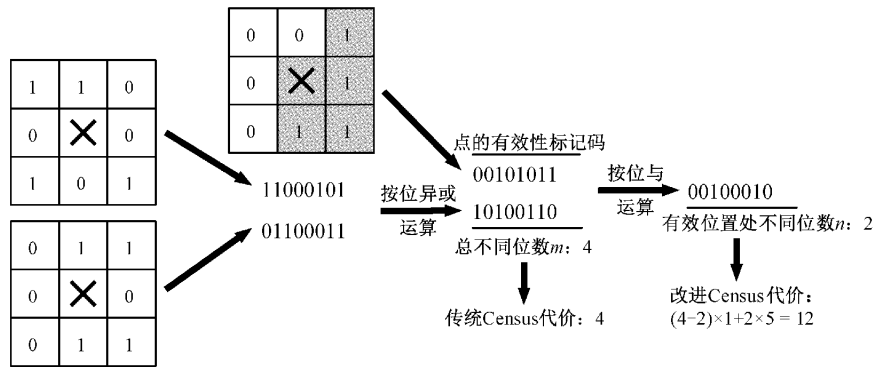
| 0 | 0 | 1 |
|---|---|---|
| 0 | × | 1 |
| 0 | 1 | 1 |

| 1 | 1 | 0 |
|---|---|---|
| 0 | × | 0 |
| 1 | 0 | 1 |

| 0 | 1 | 1 |
|---|---|---|
| 0 | × | 0 |
| 0 | 1 | 1 |

11000101
01100011

按位异或运算

点的有效性标记码
00101011
10100110
总不同位数$m$：4

传统Census代价：4

按位与运算

00100010
有效位置处不同位数$n$：2

改进Census代价：
$(4-2)\times1+2\times5=12$